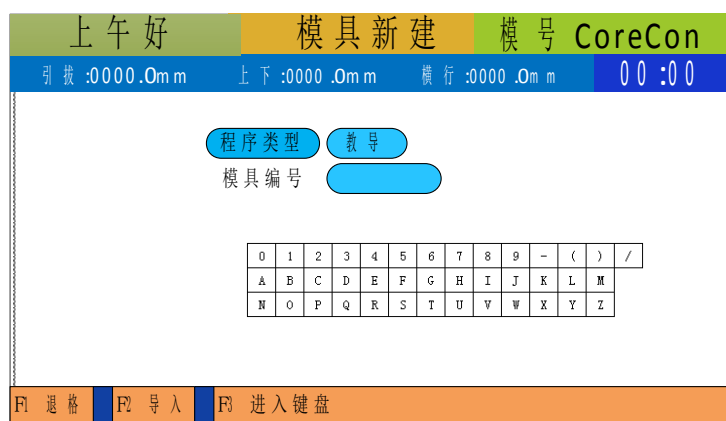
上午好 模具新建 模号 CoreCon

引拔 :0000.0mm 上下 :0000.0mm 横行 :0000.0mm 00:00

程序类型 教导

模具编号

| 0 | 1 | 2 | 3 | 4 | 5 | 6 | 7 | 8 | 9 | - | ( | ) | / |
|---|---|---|---|---|---|---|---|---|---|---|---|---|---|
| A | B | C | D | E | F | G | H | I | J | K | L | M | |
| N | O | P | Q | R | S | T | U | V | W | X | Y | Z | |

F1 退格 F2 导入 F3 进入键盘